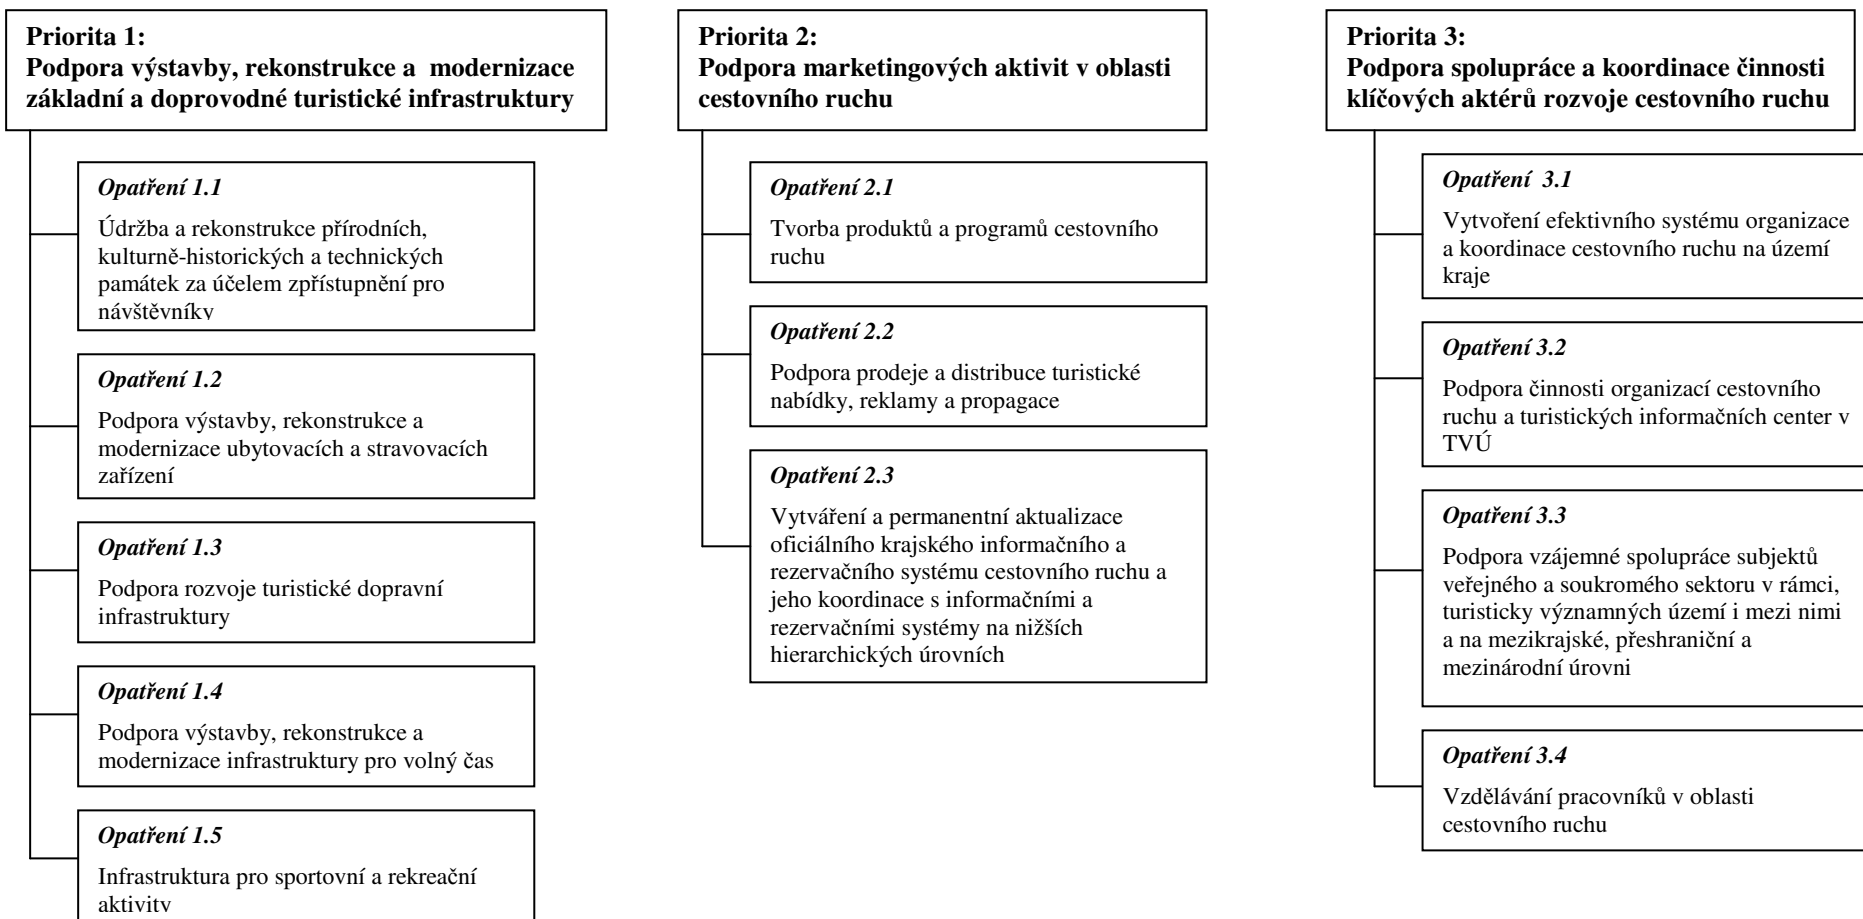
Priorita 1:
Podpora výstavby, rekonstrukce a modernizace základní a doprovodné turistické infrastruktury

Opatření 1.1
Údržba a rekonstrukce přírodních, kulturně-historických a technických památek za účelem zpřístupnění pro návštěvníky

Opatření 1.2
Podpora výstavby, rekonstrukce a modernizace ubytovacích a stravovacích zařízení

Opatření 1.3
Podpora rozvoje turistické dopravní infrastruktury

Opatření 1.4
Podpora výstavby, rekonstrukce a modernizace infrastruktury pro volný čas

Opatření 1.5
Infrastruktura pro sportovní a rekreační aktivity

Priorita 2:
Podpora marketingových aktivit v oblasti cestovního ruchu

Opatření 2.1
Tvorba produktů a programů cestovního ruchu

Opatření 2.2
Podpora prodeje a distribuce turistické nabídky, reklamy a propagace

Opatření 2.3
Vytváření a permanentní aktualizace oficiálního krajského informačního a rezervačního systému cestovního ruchu a jeho koordinace s informačními a rezervačními systémy na nižších hierarchických úrovních

Priorita 3:
Podpora spolupráce a koordinace činnosti klíčových aktérů rozvoje cestovního ruchu

Opatření 3.1
Vytvoření efektivního systému organizace a koordinace cestovního ruchu na území kraje

Opatření 3.2
Podpora činnosti organizací cestovního ruchu a turistických informačních center v TVÚ

Opatření 3.3
Podpora vzájemné spolupráce subjektů veřejného a soukromého sektoru v rámci, turisticky významných území i mezi nimi a na mezikrajské, přeshraniční a mezinárodní úrovni

Opatření 3.4
Vzdělávání pracovníků v oblasti cestovního ruchu